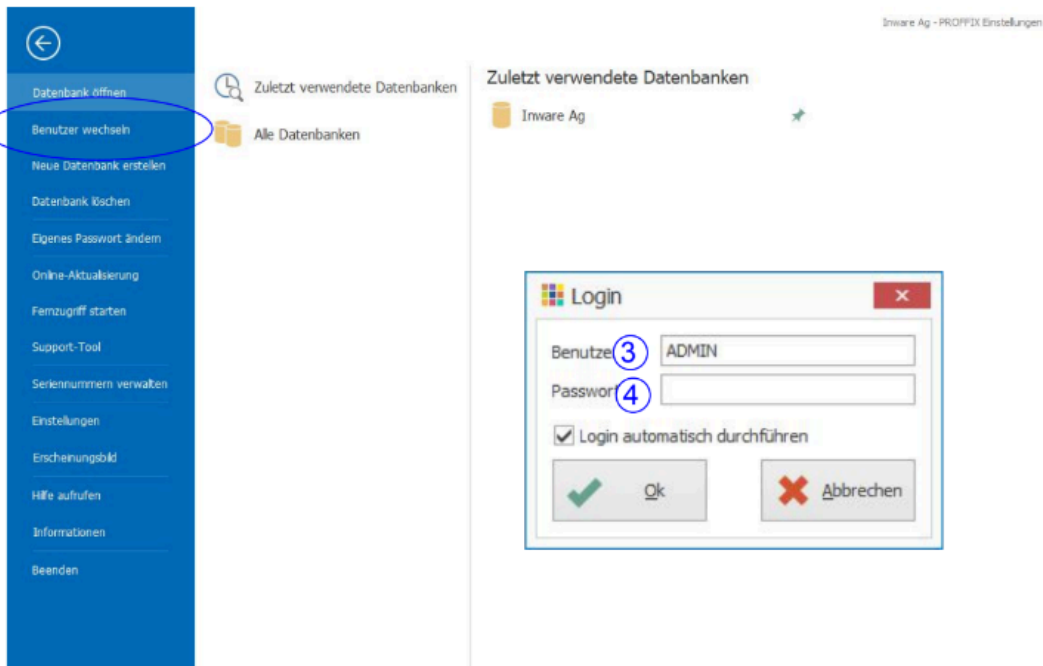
Inware Ag - PROFFIX Einstellungen

Datenbank öffnen
Benutzer wechseln
Neue Datenbank erstellen
Datenbank löschen
Eigenes Passwort ändern
Online-Aktualisierung
Fernzugriff starten
Support-Tool
Seriennummern verwalten
Einstellungen
Erscheinungsbild
Hilfe aufrufen
Informationen
Beenden

Zuletzt verwendete Datenbanken
Alle Datenbanken

Zuletzt verwendete Datenbanken
Inware Ag

Login
×
Benutze 3 ADMIN
Passwort 4
Login automatisch durchführen
Ok
Abbrechen